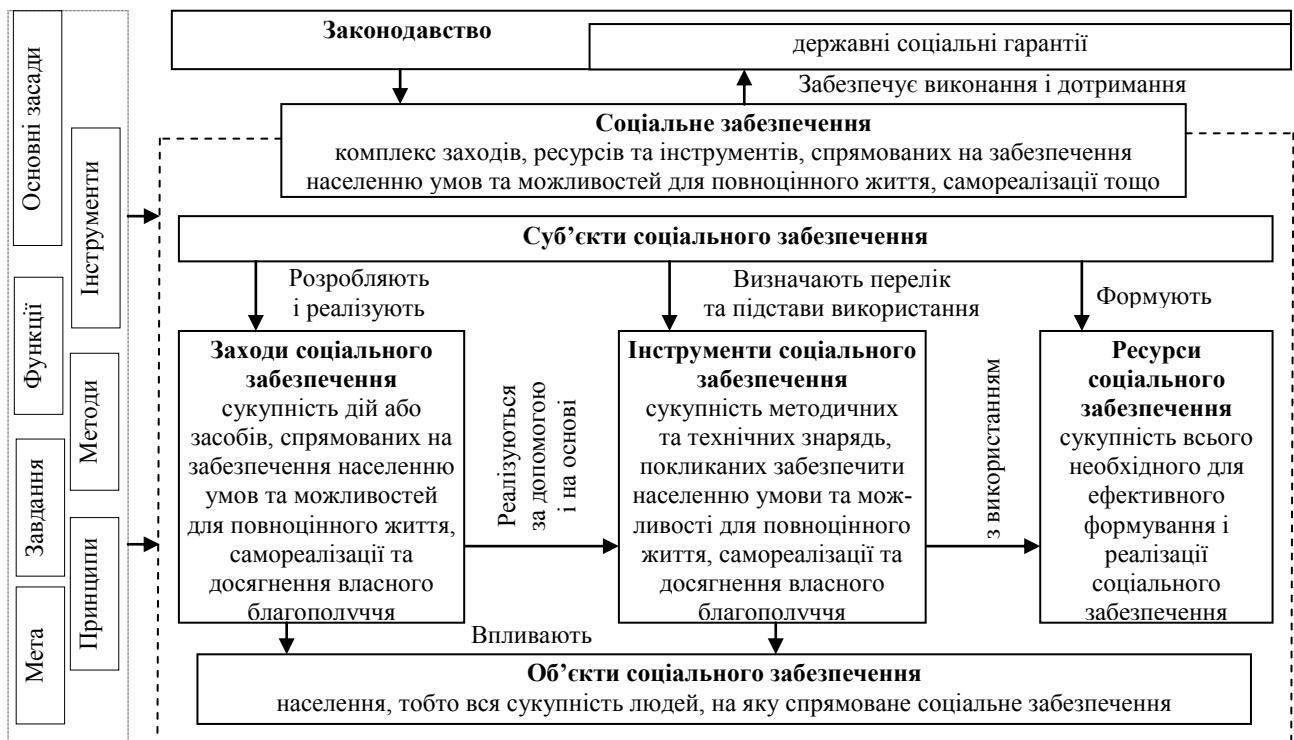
Основні засади

Функції

Завдання

Мета

Інструменти

Методи

Принципи

Законодавство

державні соціальні гарантії

Забезпечує виконання і дотримання

**Соціальне забезпечення**
комплекс заходів, ресурсів та інструментів, спрямованих на забезпечення населенню умов та можливостей для повноцінного життя, самореалізації тощо

**Суб'єкти соціального забезпечення**

Розробляють і реалізують

Визначають перелік та підстави використання

Формують

**Заходи соціального забезпечення**
сукупність дій або засобів, спрямованих на забезпечення населенню умов та можливостей для повноцінного життя, самореалізації та досягнення власного благополуччя

Реалізуються за допомогою і на основі

**Інструменти соціального забезпечення**
сукупність методичних та технічних знарядь, покликаних забезпечити населенню умови та можливості для повноцінного життя, самореалізації та досягнення власного благополуччя

з використанням

**Ресурси соціального забезпечення**
сукупність всього необхідного для ефективного формування і реалізації соціального забезпечення

Впливають

**Об'єкти соціального забезпечення**
населення, тобто вся сукупність людей, на яку спрямоване соціальне забезпечення